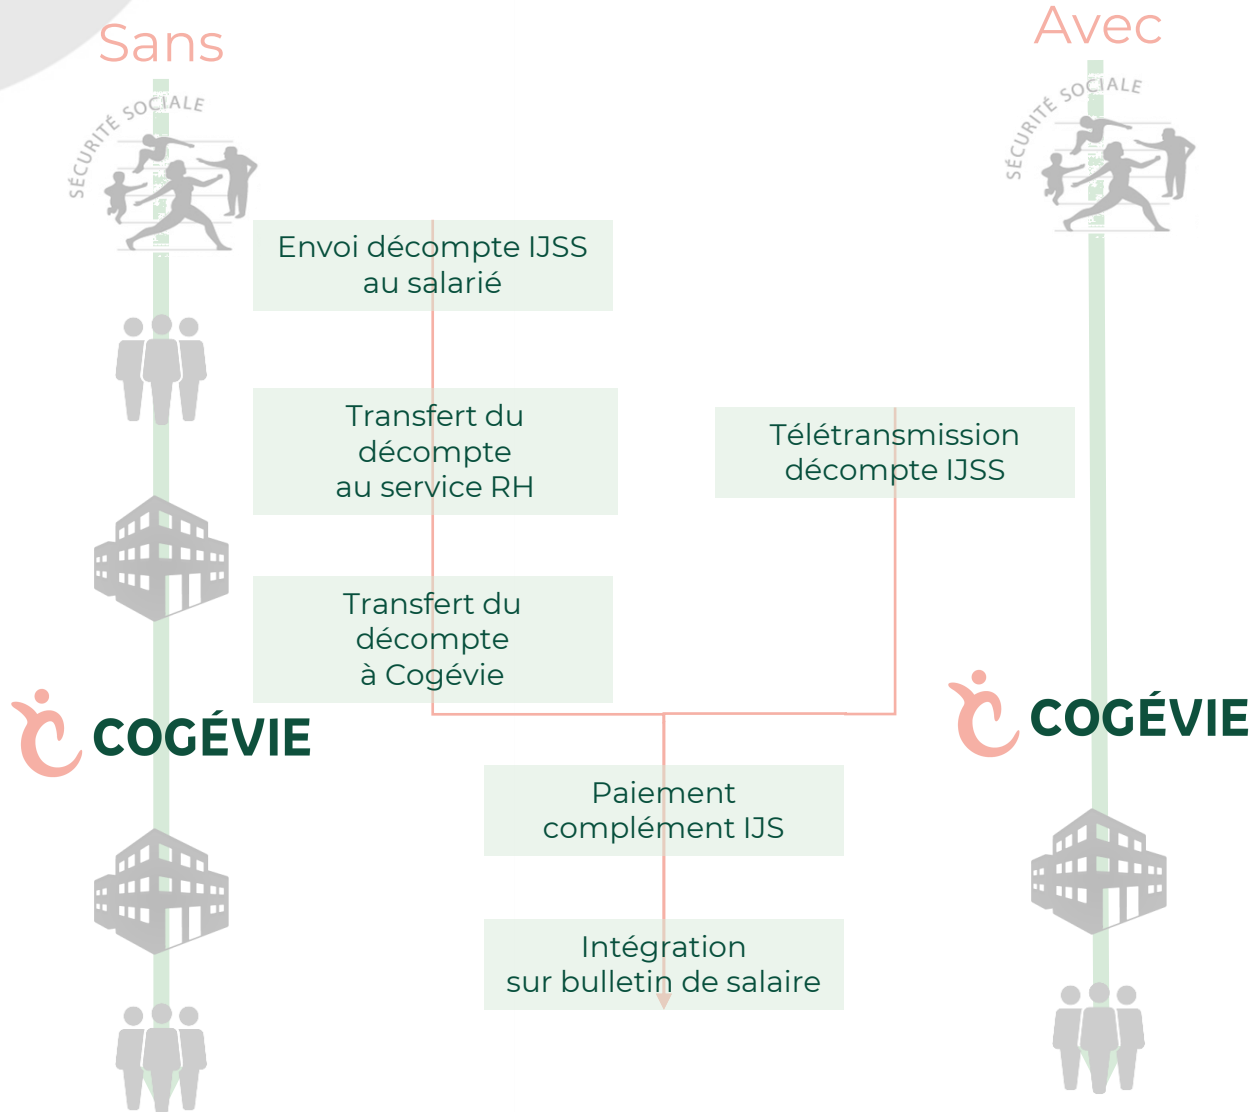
Sans

Avec

SÉCURITÉ SOCIALE

SÉCURITÉ SOCIALE

Envoi décompte IJSS au salarié

Transfert du décompte au service RH

Télétransmission décompte IJSS

Transfert du décompte à Cogévie

COGÉVIE

COGÉVIE

Paiement complément IJS

Intégration sur bulletin de salaire